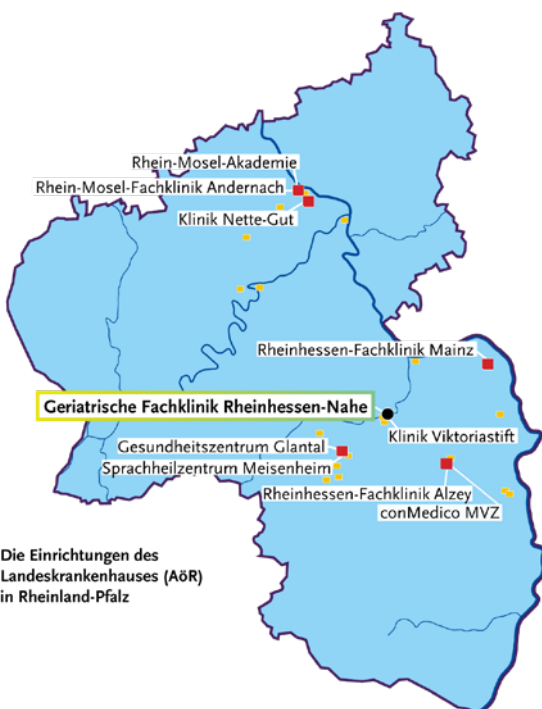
Rhein-Mosel-Akademie
Rhein-Mosel-Fachklinik Andernach
Klinik Nette-Gut

Rheinhessen-Fachklinik Mainz

Geriatrische Fachklinik Rheinhessen-Nahe
Klinik Viktoriastift

Gesundheitszentrum Glantal
Sprachheilzentrum Meisenheim
Rheinhessen-Fachklinik Alzey
conMedico MVZ

Die Einrichtungen des Landeskrankenhauses (AöR) in Rheinland-Pfalz